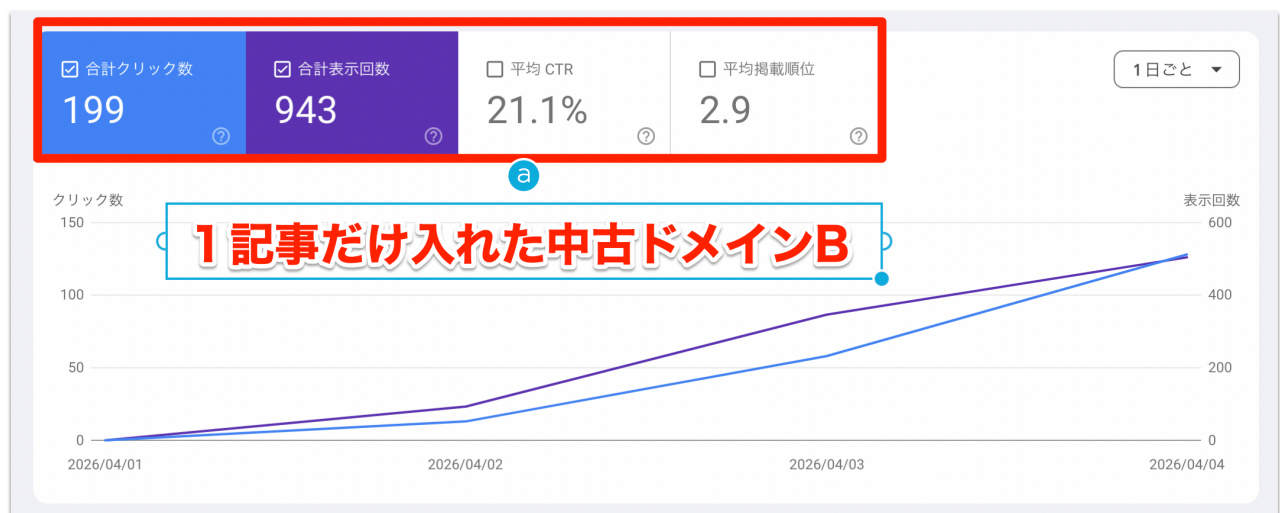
合計クリック数
199

合計表示回数
943

平均 CTR
21.1%

平均掲載順位
2.9

1日ごと

a

クリック数

表示回数

1記事だけ入れた中古ドメインB

150
100
50
0

600
400
200
0

2026/04/01
2026/04/02
2026/04/03
2026/04/04